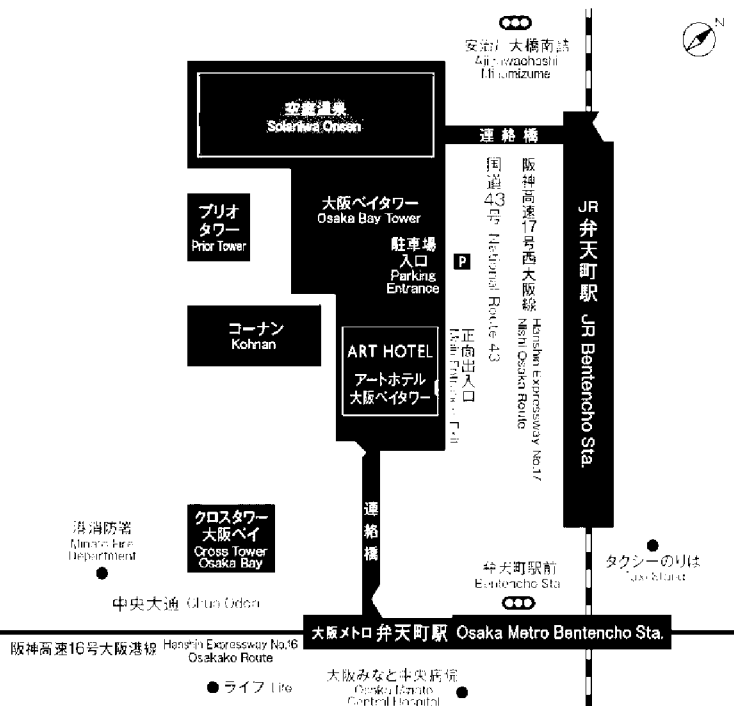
N

安治川大橋南詰
Ajigawaohashi Minamizume

空庭温泉
Solaniwa Onsen

連絡橋

国道43号 National Route 43

阪神高速17号西大阪線 Hanshin Expressway No.17 Nishi Osaka Route

JR弁天町駅 JR Bentencho Sta.

プリオタワー
Prior Tower

大阪ベイタワー
Osaka Bay Tower

駐車場入口
Parking Entrance

P

コーナン
Kohnan

ART HOTEL
アートホテル大阪ベイタワー

正面出入口
Main Entrance

連絡橋

港消防署
Minato Fire Department

クロスタワー大阪ベイ
Cross Tower Osaka Bay

弁天町駅前
Bentencho Sta.

タクシーのりば
Taxi Stand

中央大通 Chuo Odori

大阪メトロ弁天町駅 Osaka Metro Bentencho Sta.

阪神高速16号大阪港線 Hanshin Expressway No.16 Osakako Route

大阪みなと中央病院
Osaka Minato Central Hospital

ライフ Life